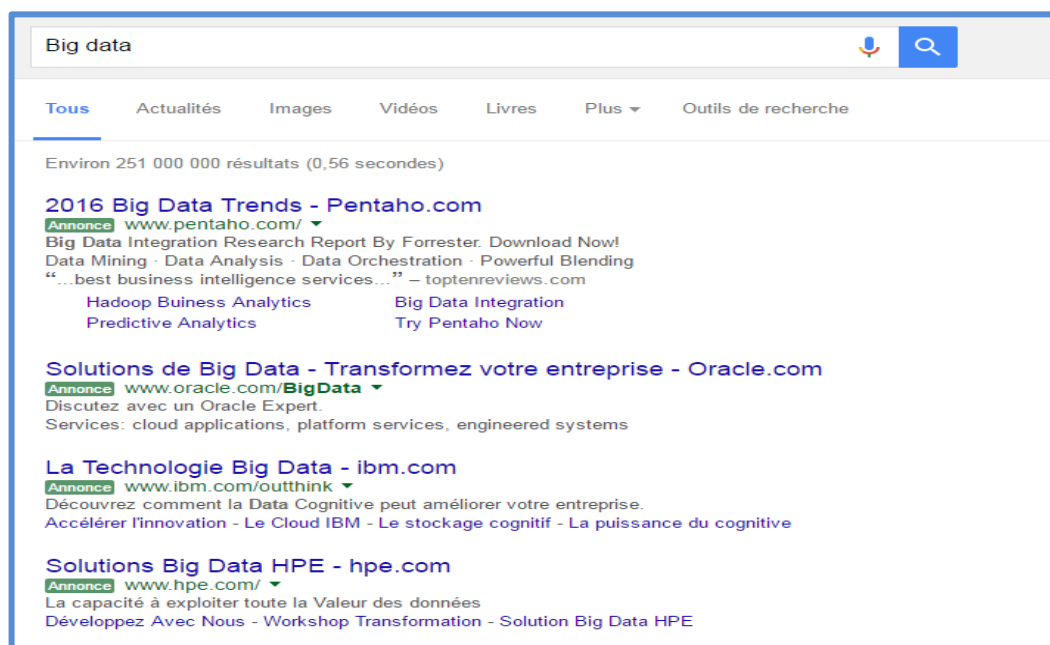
Big data

Tous Actualités Images Vidéos Livres Plus Outils de recherche

Environ 251 000 000 résultats (0,56 secondes)

2016 Big Data Trends - Pentaho.com
Annonce www.pentaho.com/
Big Data Integration Research Report By Forrester. Download Now!
Data Mining · Data Analysis · Data Orchestration · Powerful Blending
"...best business intelligence services..." – toptenreviews.com
Hadoop Buiness Analytics
Big Data Integration
Predictive Analytics
Try Pentaho Now

Solutions de Big Data - Transformez votre entreprise - Oracle.com
Annonce www.oracle.com/BigData
Discutez avec un Oracle Expert.
Services: cloud applications, platform services, engineered systems

La Technologie Big Data - ibm.com
Annonce www.ibm.com/outthink
Découvrez comment la Data Cognitive peut améliorer votre entreprise.
Accélérer l'innovation - Le Cloud IBM - Le stockage cognitif - La puissance du cognitive

Solutions Big Data HPE - hpe.com
Annonce www.hpe.com/
La capacité à exploiter toute la Valeur des données
Développez Avec Nous - Workshop Transformation - Solution Big Data HPE